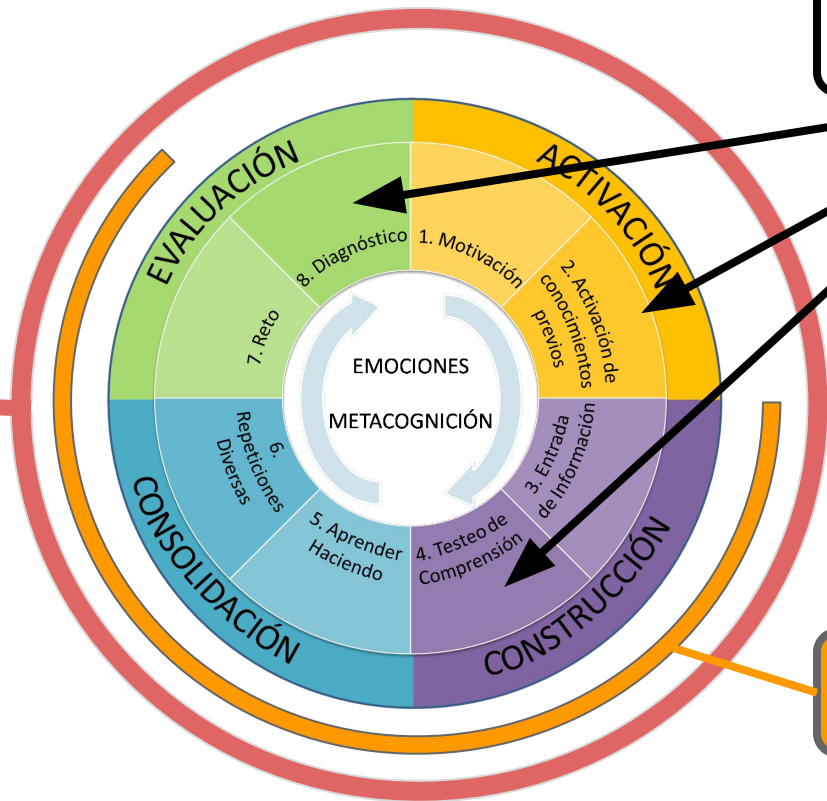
EVALUACIÓN

ACTIVACIÓN

CONSTRUCCIÓN

CONSOLIDACIÓN

8. Diagnóstico

1. Motivación

2. Activación de conocimientos previos

3. Entrada de Información

4. Testeo de Comprensión

5. Aprender Haciendo

6. Repeticiones Diversas

7. Reto

EMOCIONES

METACOGNICIÓN